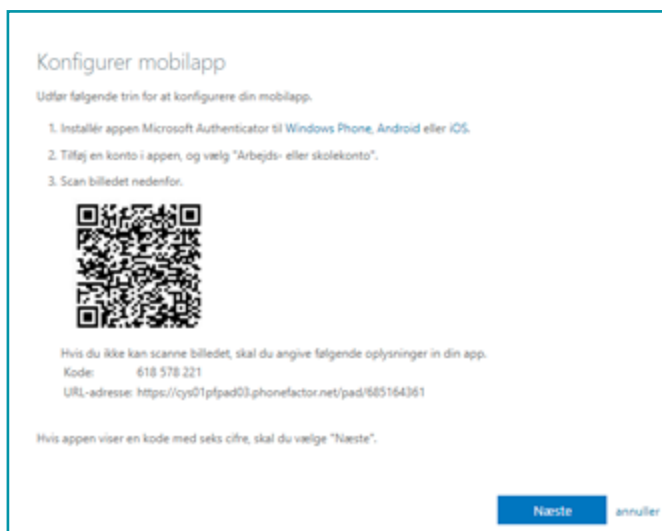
Konfigurer mobilapp

Udfør følgende trin for at konfigurere din mobilapp.

1. Installér appen Microsoft Authenticator til Windows Phone, Android eller iOS.

2. Tilføj en konto i appen, og vælg "Arbejds- eller skolekonto".

3. Scan billedet nedenfor.

Hvis du ikke kan scanne billedet, skal du angive følgende oplysninger in din app.

Kode: 618 578 221

URL-adresse: https://cys01pfpad03.phonefactor.net/pad/685164361

Hvis appen viser en kode med seks cifre, skal du vælge "Næste".

Næste

annuller